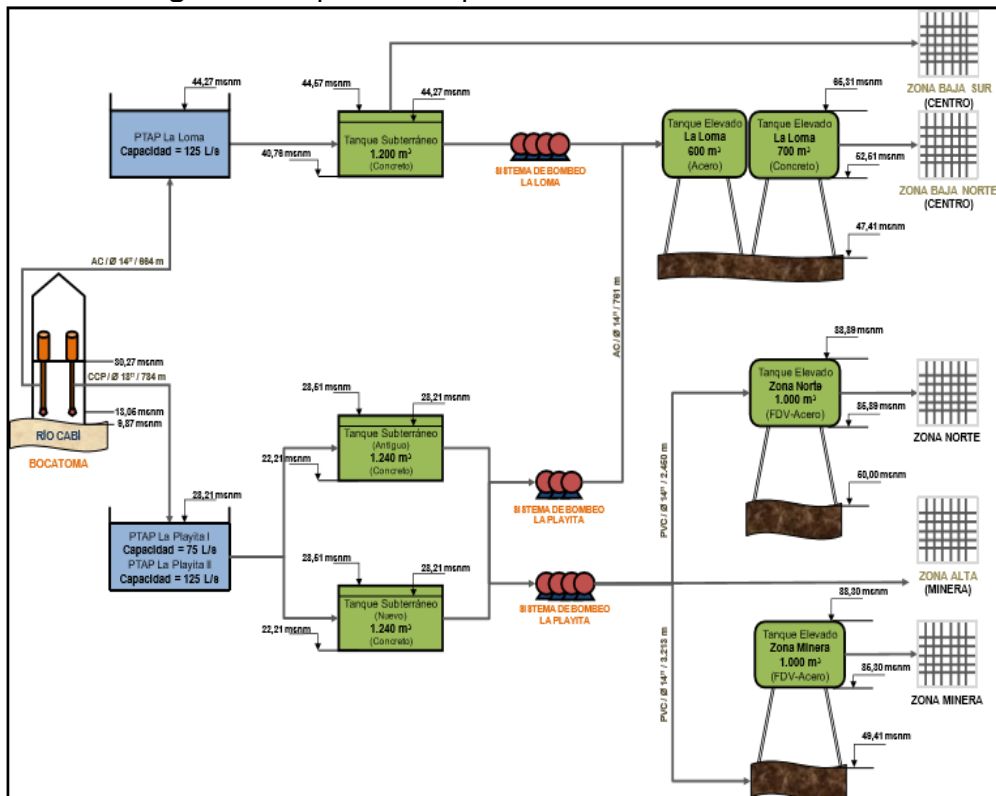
44,27 msnm

PTAP La Loma
Capacidad = 125 L/s

44,57 msnm
44,27 msnm
40,76 msnm

Tanque Subterráneo
1.200 m³
(Concreto)

SISTEMA DE BOMBEO LA LOMA

Tanque Elevado
La Loma
600 m³
(Acero)

Tanque Elevado
La Loma
700 m³
(Concreto)

65,31 msnm
52,51 msnm
47,41 msnm

ZONA BAJA SUR
(CENTRO)

ZONA BAJA NORTE
(CENTRO)

AC / Ø 14" / 664 m

30,27 msnm
CCP / Ø 18" / 784 m
13,06 msnm
9,87 msnm

RÍO CABÍ
BOCATOMA

AC / Ø 14" / 761 m

28,51 msnm
28,21 msnm
22,21 msnm

Tanque Subterráneo
(Antiguo)
1.240 m³
(Concreto)

28,21 msnm

PTAP La Playita I
Capacidad = 75 L/s
PTAP La Playita II
Capacidad = 125 L/s

28,51 msnm
28,21 msnm
22,21 msnm

Tanque Subterráneo
(Nuevo)
1.240 m³
(Concreto)

SISTEMA DE BOMBEO LA PLAYITA

SISTEMA DE BOMBEO LA PLAYITA

PVC / Ø 14" / 2.450 m

88,89 msnm

Tanque Elevado
Zona Norte
1.000 m³
(FDV-Acero)

85,89 msnm
60,00 msnm

ZONA NORTE

ZONA ALTA
(MINERA)

PVC / Ø 14" / 3.213 m

88,30 msnm

Tanque Elevado
Zona Minera
1.000 m³
(FDV-Acero)

86,30 msnm
49,41 msnm

ZONA MINERA